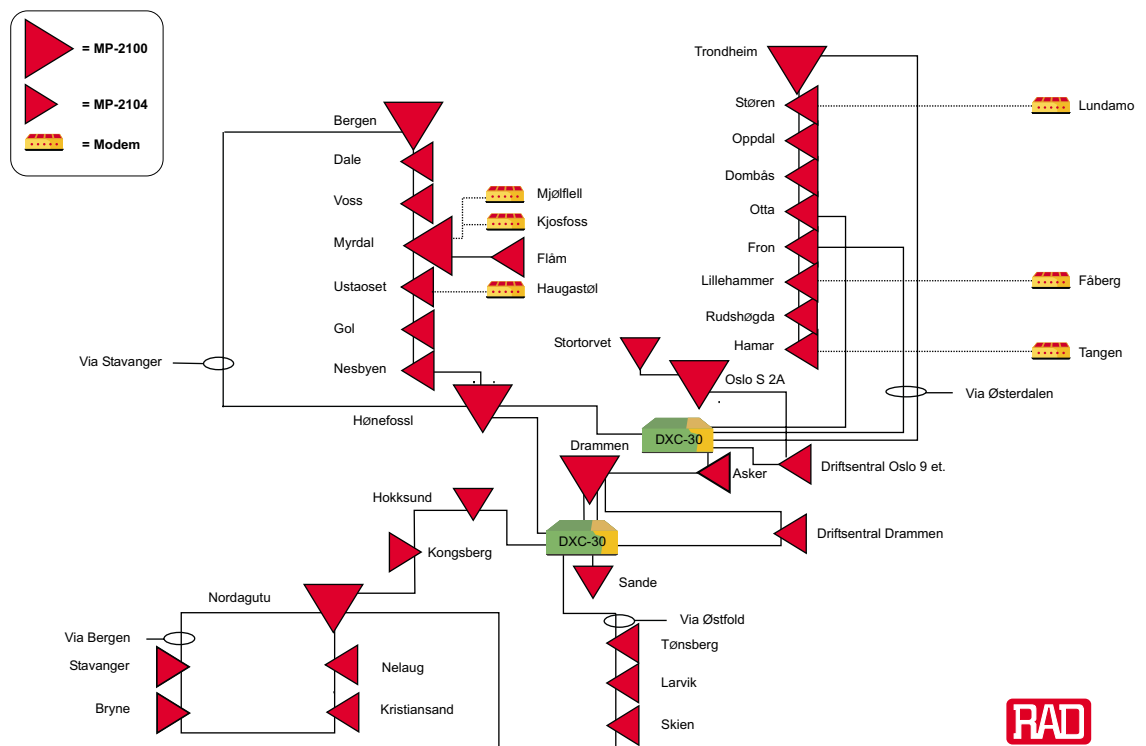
= MP-2100
= MP-2104
= Modem

Trondheim
Støren
Lundamo
Oppdal
Dombås
Otta
Fron
Lillehammer
Fåberg
Rudshøgda
Hamar
Tangen
Via Østerdalen

Bergen
Dale
Voss
Mjølflell
Kjosfoss
Myrdal
Flåm
Ustaoset
Haugastøl
Gol
Nesbyen
Via Stavanger
Hønefossl

Stortorvet
Oslo S 2A
DXC-30
Drammen
Asker
Driftsentral Oslo 9 et.
Hokksund
Kongsberg
DXC-30
Driftsentral Drammen
Sande
Via Østfold
Tønsberg
Larvik
Skien

Nordagutu
Via Bergen
Stavanger
Bryne
Nelaug
Kristiansand

RAD